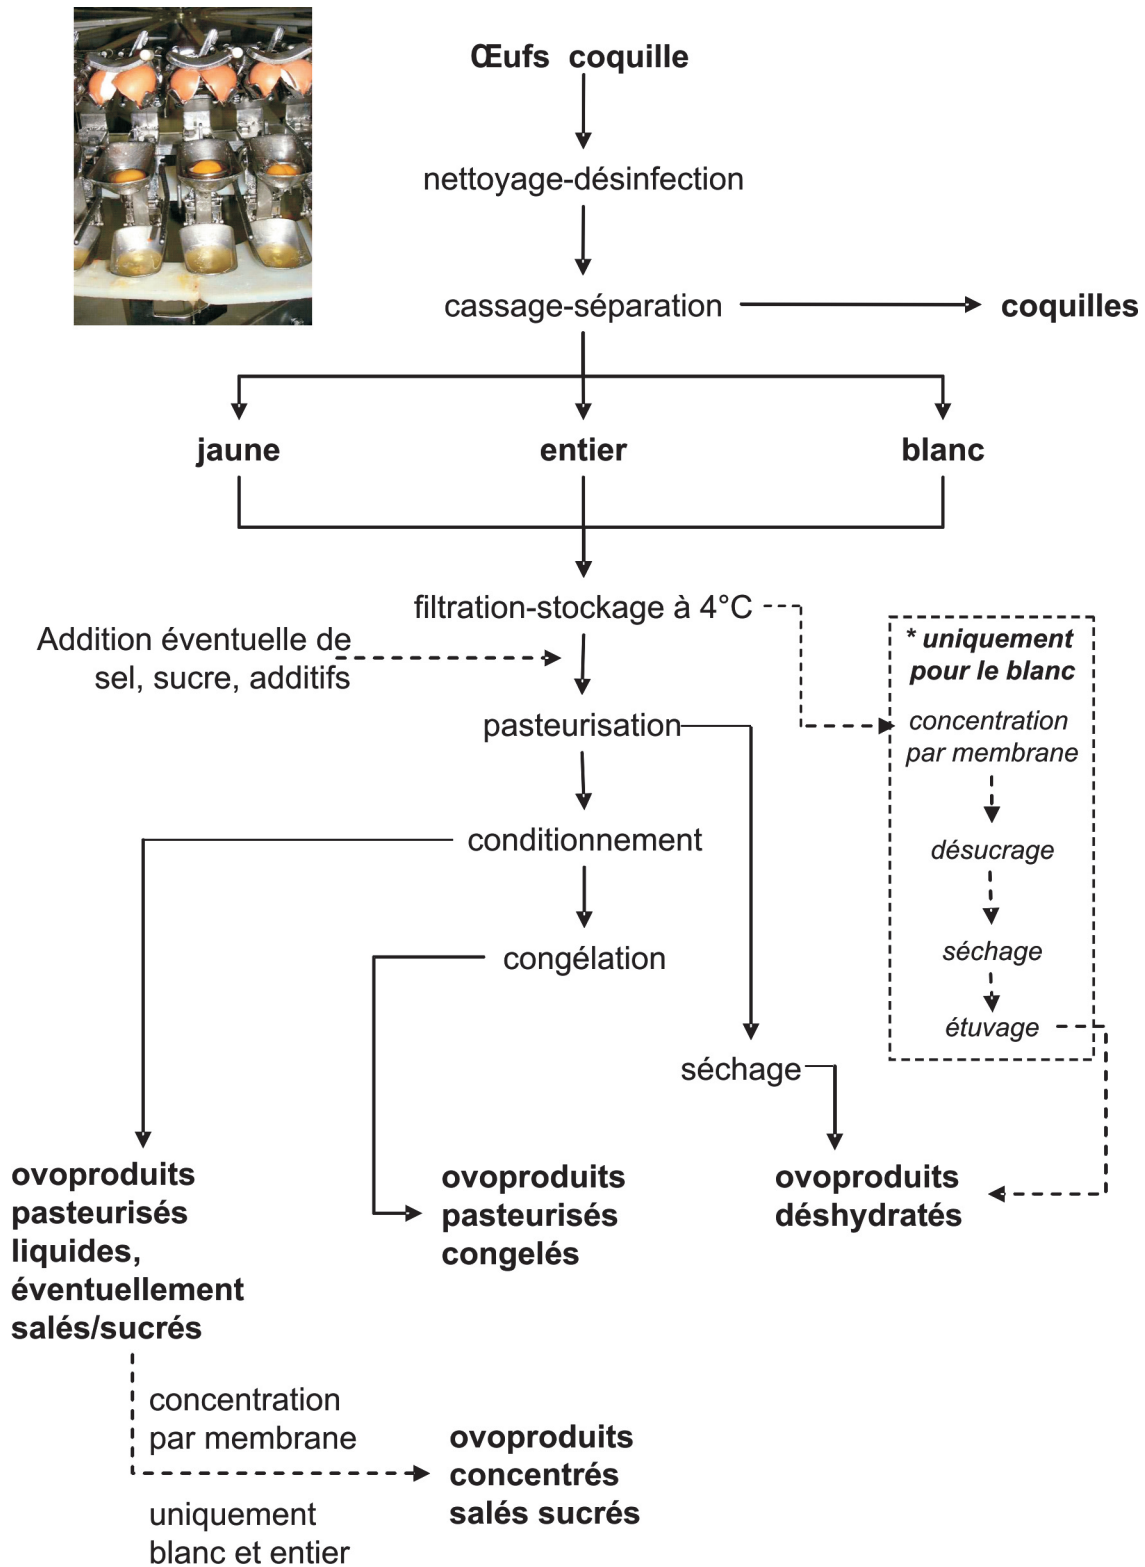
Œufs coquille

nettoyage-désinfection

cassage-séparation

coquilles

jaune

entier

blanc

filtration-stockage à 4°C

Addition éventuelle de sel, sucre, additifs

pasteurisation

conditionnement

congélation

séchage

* uniquement pour le blanc

concentration par membrane

désucrage

séchage

étuvage

ovoproduits pasteurisés liquides, éventuellement salés/sucrés

ovoproduits pasteurisés congelés

ovoproduits déshydratés

concentration par membrane

uniquement blanc et entier

ovoproduits concentrés salés sucrés